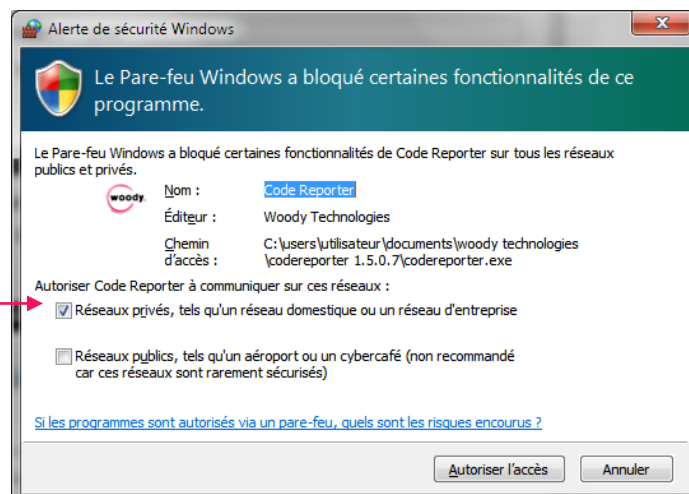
Alerte de sécurité Windows

Le Pare-feu Windows a bloqué certaines fonctionnalités de ce programme.

Le Pare-feu Windows a bloqué certaines fonctionnalités de Code Reporter sur tous les réseaux publics et privés.

woody

Nom : Code Reporter

Éditeur : Woody Technologies

Chemin d'accès : C:\users\utilisateur\documents\woody technologies\codereporter 1.5.0.7\codereporter.exe

Autoriser Code Reporter à communiquer sur ces réseaux :

Réseaux privés, tels qu'un réseau domestique ou un réseau d'entreprise

Réseaux publics, tels qu'un aéroport ou un cybercafé (non recommandé car ces réseaux sont rarement sécurisés)

Si les programmes sont autorisés via un pare-feu, quels sont les risques encourus ?

Autoriser l'accès Annuler